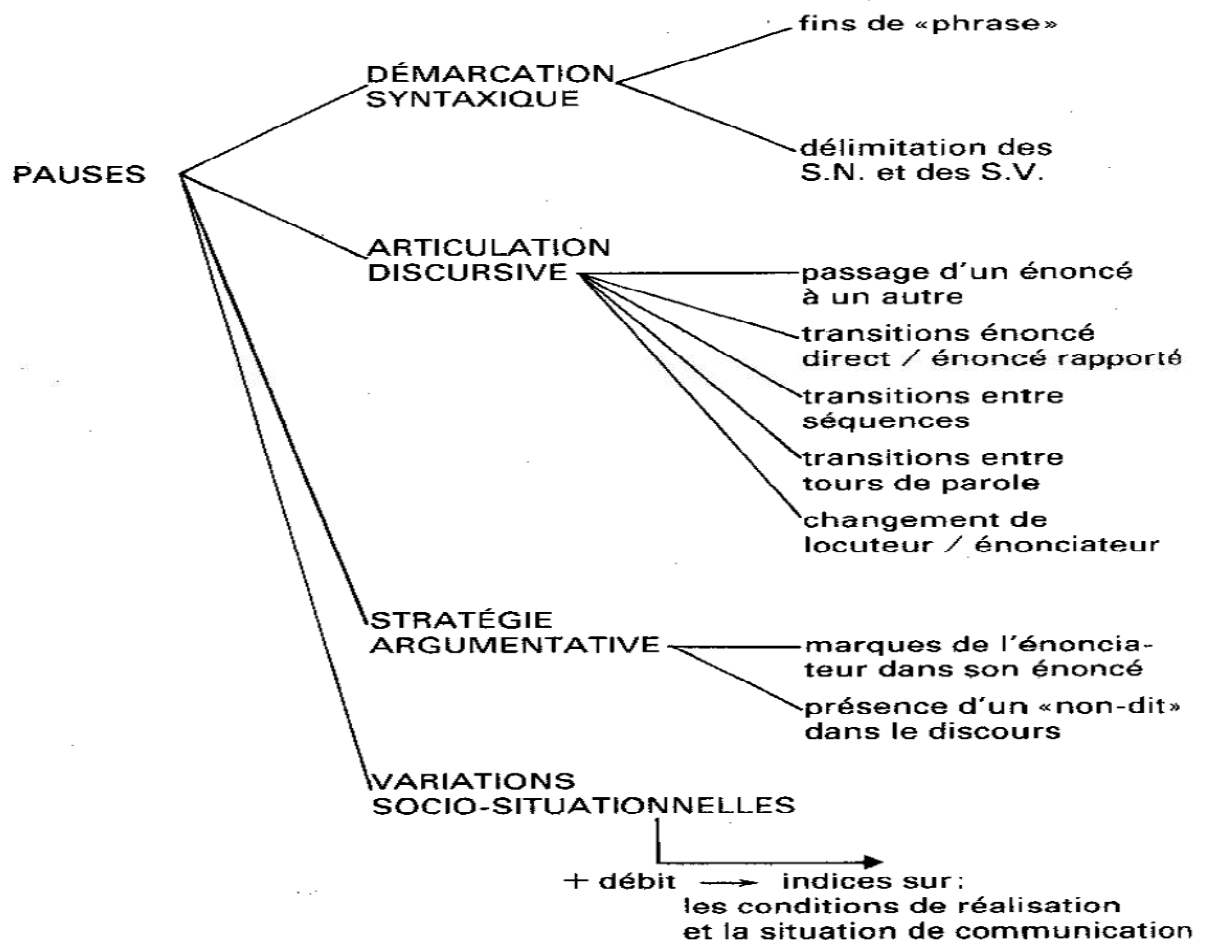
PAUSES

DÉMARCATION SYNTAXIQUE

fins de «phrase»

délimitation des S.N. et des S.V.

ARTICULATION DISCURSIVE

passage d'un énoncé à un autre

transitions énoncé direct / énoncé rapporté

transitions entre séquences

transitions entre tours de parole

changement de locuteur / énonciateur

STRATÉGIE ARGUMENTATIVE

marques de l'énonciateur dans son énoncé

présence d'un «non-dit» dans le discours

VARIATIONS SOCIO-SITUATIONNELLES

+ débit → indices sur : les conditions de réalisation et la situation de communication